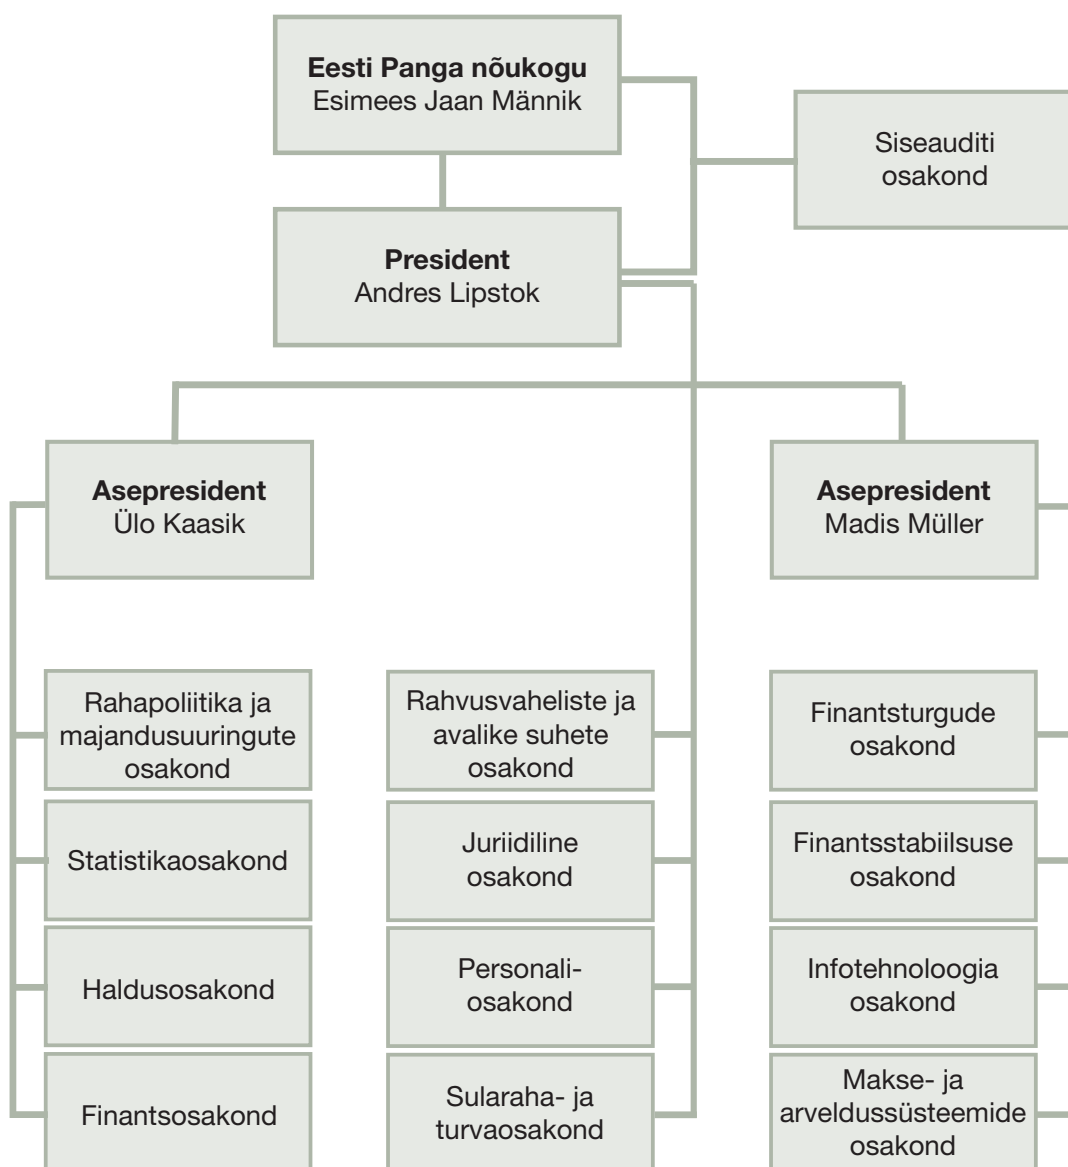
**Eesti Panga nõukogu**
Esimees Jaan Männik

Siseauditi osakond

**President**
Andres Lipstok

**Asepresident**
Ülo Kaasik

**Asepresident**
Madis Müller

Rahapoliitika ja majandusuuringute osakond

Statistikaosakond

Haldusosakond

Finantsosakond

Rahvusvaheliste ja avalike suhete osakond

Juriidiline osakond

Personali-osakond

Sularaha- ja turvaosakond

Finantsturgude osakond

Finantsstabiilsuse osakond

Infotehnoloogia osakond

Makse- ja arveldussüsteemide osakond